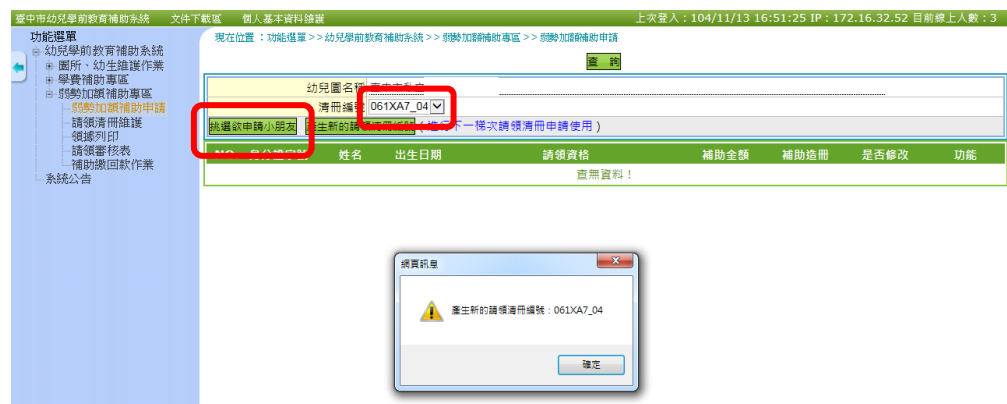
臺中市幼兒學前教育補助系統　文件下載區　個人基本資料維護　上次登入：104/11/13 16:51:25 IP：172.16.32.52 目前線上人數：3

功能選單
幼兒學前教育補助系統
園所、幼生維護作業
學費補助專區
弱勢加額補助專區
弱勢加額補助申請
請領清冊維護
領據列印
請領審核表
補助繳回款作業
系統公告

現在位置：功能選單＞＞幼兒學前教育補助系統＞＞弱勢加額補助專區＞＞弱勢加額補助申請

查詢

幼兒園名稱 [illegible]
清冊編號 061XA7_04

挑選欲申請小朋友　產生新的請領清冊編號（進行下一梯次請領清冊申請使用）

| NO | 身分證字號 | 姓名 | 出生日期 | 請領資格 | 補助金額 | 補助造冊 | 是否修改 | 功能 |
|---|---|---|---|---|---|---|---|---|
| 查無資料！ | | | | | | | | |

網頁訊息
產生新的請領清冊編號：061XA7_04
確定